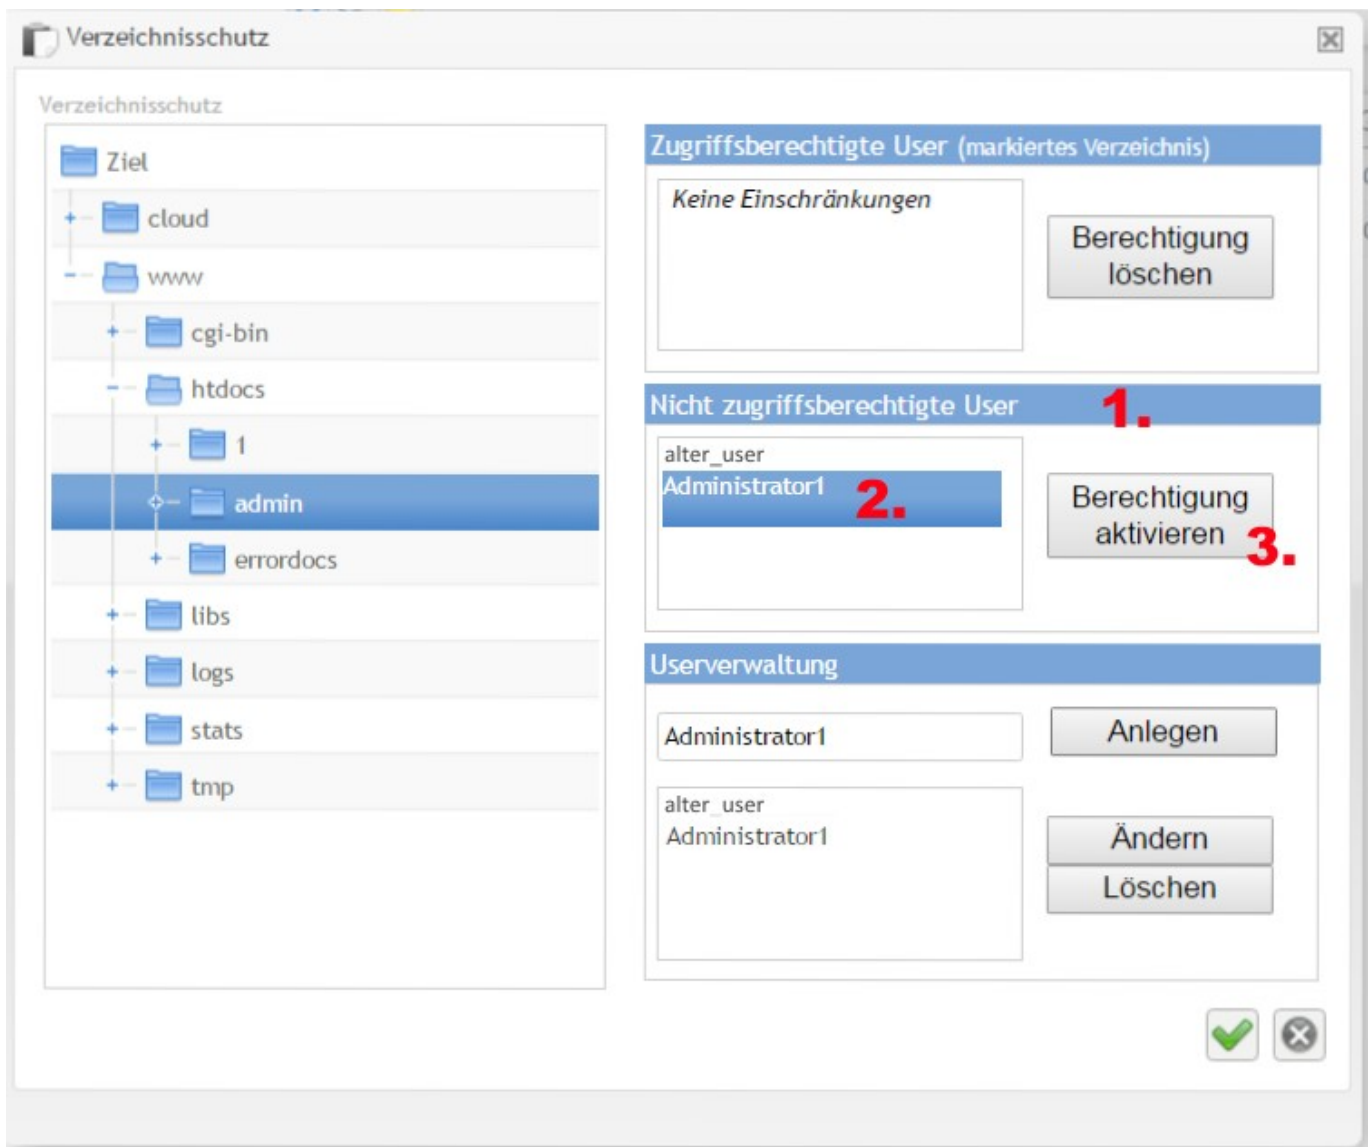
Verzeichnisschutz

Verzeichnisschutz

Ziel
cloud
www
cgi-bin
htdocs
1
admin
errordocs
libs
logs
stats
tmp

Zugriffsberechtigte User (markiertes Verzeichnis)

Keine Einschränkungen

Berechtigung löschen

Nicht zugriffsberechtigte User 1.

alter_user
Administrator1 2.

Berechtigung aktivieren 3.

Userverwaltung

Administrator1

Anlegen

alter_user
Administrator1

Ändern
Löschen